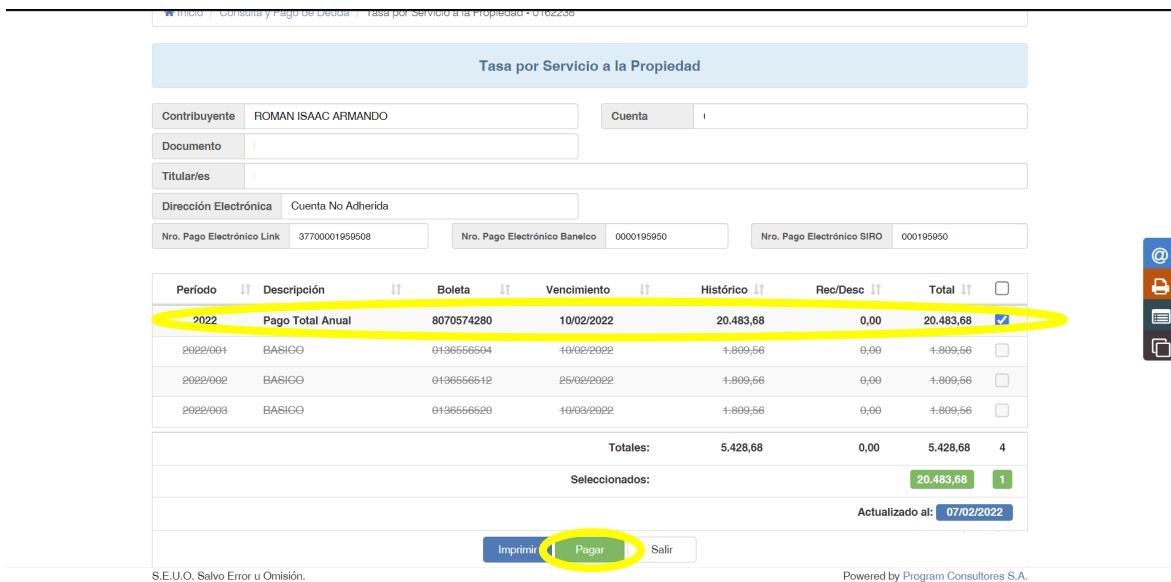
Inicio / Consulta y Pago de Deuda / Tasa por Servicio a la Propiedad - 0162238

Tasa por Servicio a la Propiedad

Contribuyente ROMAN ISAAC ARMANDO
Cuenta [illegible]
Documento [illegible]
Titular/es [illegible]
Dirección Electrónica Cuenta No Adherida
Nro. Pago Electrónico Link 37700001959508
Nro. Pago Electrónico Banelco 0000195950
Nro. Pago Electrónico SIRO 000195950

| Período | Descripción | Boleta | Vencimiento | Histórico | Rec/Desc | Total | |
|---|---|---|---|---|---|---|---|
| 2022 | Pago Total Anual | 8070574280 | 10/02/2022 | 20.483,68 | 0,00 | 20.483,68 | |
| 2022/001 | BASICO | 0136556504 | 10/02/2022 | 1.809,56 | 0,00 | 1.809,56 | |
| 2022/002 | BASICO | 0136556512 | 25/02/2022 | 1.809,56 | 0,00 | 1.809,56 | |
| 2022/003 | BASICO | 0136556520 | 10/03/2022 | 1.809,56 | 0,00 | 1.809,56 | |

Totales: 5.428,68 0,00 5.428,68 4
Seleccionados: 20.483,68 1
Actualizado al: 07/02/2022

Imprimir Pagar Salir

S.E.U.O. Salvo Error u Omisión.
Powered by Program Consultores S.A.